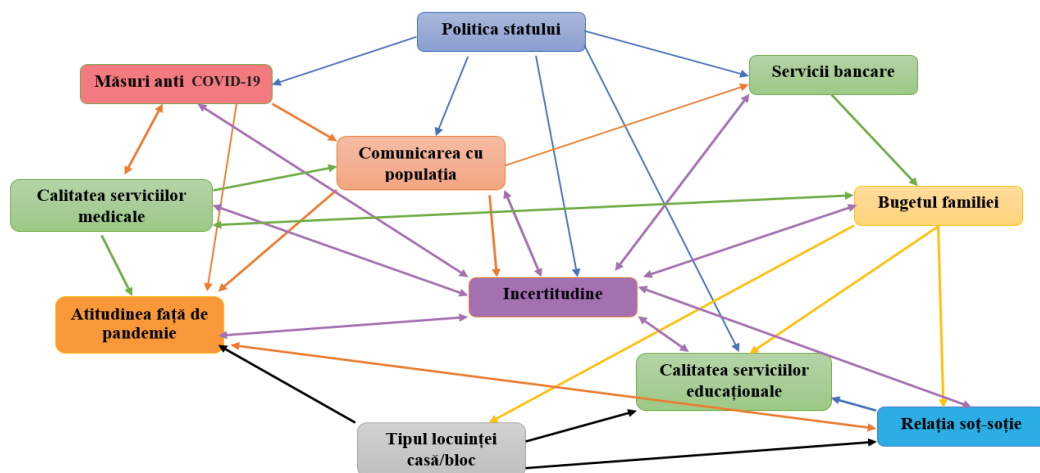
Politica statului

Măsuri anti COVID-19

Servicii bancare

Comunicarea cu populația

Calitatea serviciilor medicale

Bugetul familiei

Incertitudine

Atitudinea față de pandemie

Calitatea serviciilor educaționale

Relația soț-soție

Tipul locuinței casă/bloc